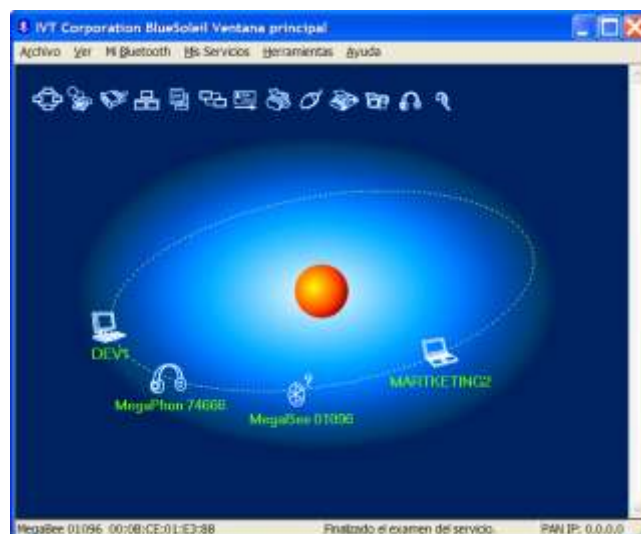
IVT Corporation BlueSoleil Ventana principal

Archivo Ver Mi Bluetooth Mis Servicios Herramientas Ayuda

DEV1

MegaPhon 74668

MegaBee 01096

MARTKETING2

MegaBee 01096 00:0B:CE:01:E3:88

Finalizado el examen del servicio.

PAN IP: 0.0.0.0